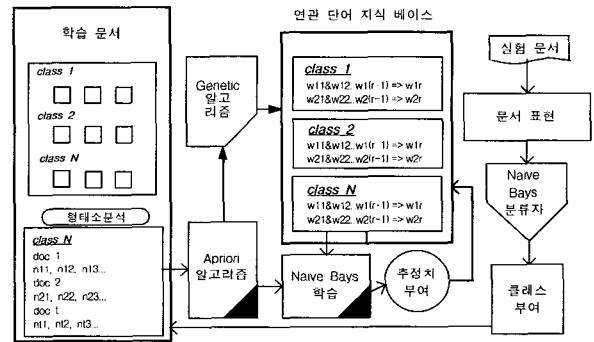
학습 문서

class 1

class 2

class N

형태소분석

class N
doc 1
n11, n12, n13...
doc 2
n21, n22, n23...
doc t
nt1, nt2, nt3...

Genetic 알고리즘

Aprion 알고리즘

연관 단어 지식 베이스

class 1
w11&w12..w1(r-1) => w1r
w21&w22..w2(r-1) => w2r

class 2
w11&w12..w1(r-1) => w1r
w21&w22..w2(r-1) => w2r

class N
w11&w12..w1(r-1) => w1r
w21&w22..w2(r-1) => w2r

Naive Bays 학습

추정치 부여

실험 문서

문서 표현

Naive Bays 분류자

클래스 부여